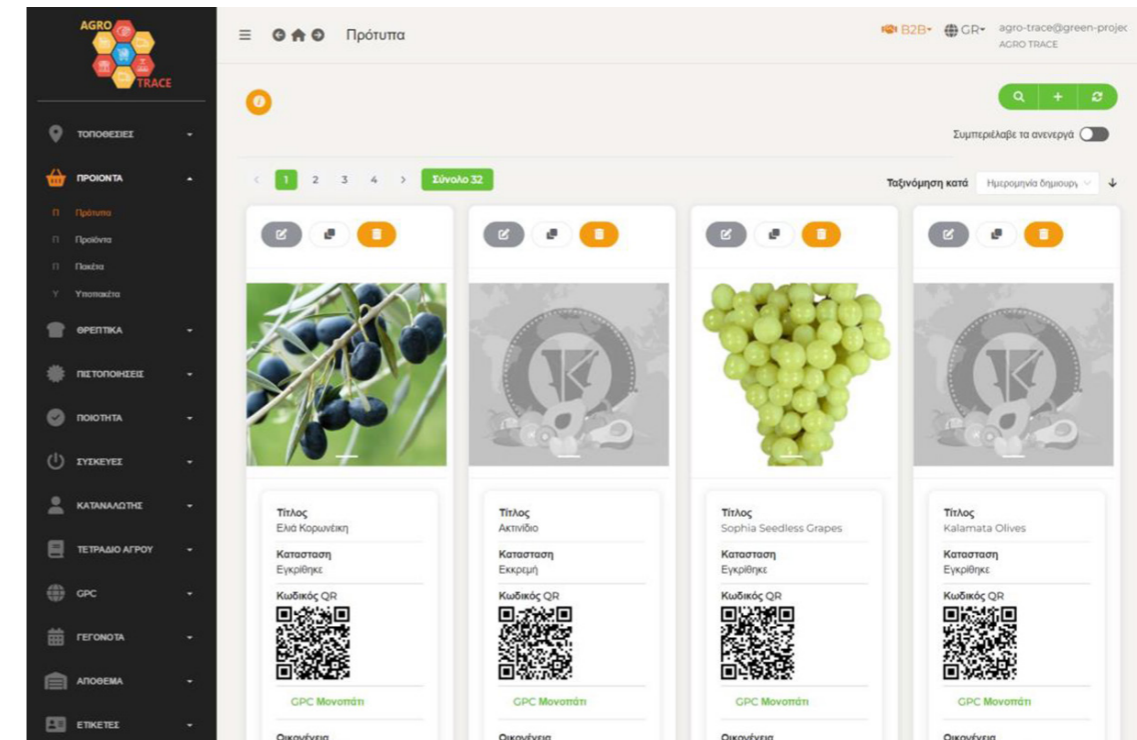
AGRO TRACE

ΤΟΠΟΘΕΣΙΕΣ

ΠΡΟΙΟΝΤΑ

Πρότυπα

Προϊόντα

Πακέτα

Υποπακέτα

ΘΡΕΠΤΙΚΑ

ΠΙΣΤΟΠΟΙΗΣΕΙΣ

ΠΟΙΟΤΗΤΑ

ΣΥΣΚΕΥΕΣ

ΚΑΤΑΝΑΛΩΤΗΣ

ΤΕΤΡΑΔΙΟ ΑΓΡΟΥ

GPC

ΓΕΓΟΝΟΤΑ

ΑΠΟΘΕΜΑ

ΕΤΙΚΕΤΕΣ

Πρότυπα

B2B GR agro-trace@green-projec AGRO TRACE

Συμπεριέλαβε τα ανενεργά

< 1 2 3 4 > Σύνολο 32

Ταξινόμηση κατά Ημερομηνία δημιουργ

Τίτλος
Ελιά Κορωνέικη
Κατασταση
Εγκρίθηκε
Κωδικός QR
GPC Μονοπάτι
Οικογένεια

Τίτλος
Ακτινίδιο
Κατασταση
Εκκρεμή
Κωδικός QR
GPC Μονοπάτι
Οικογένεια

Τίτλος
Sophia Seedless Grapes
Κατασταση
Εγκρίθηκε
Κωδικός QR
GPC Μονοπάτι
Οικογένεια

Τίτλος
Kalamata Olives
Κατασταση
Εγκρίθηκε
Κωδικός QR
GPC Μονοπάτι
Οικογένεια